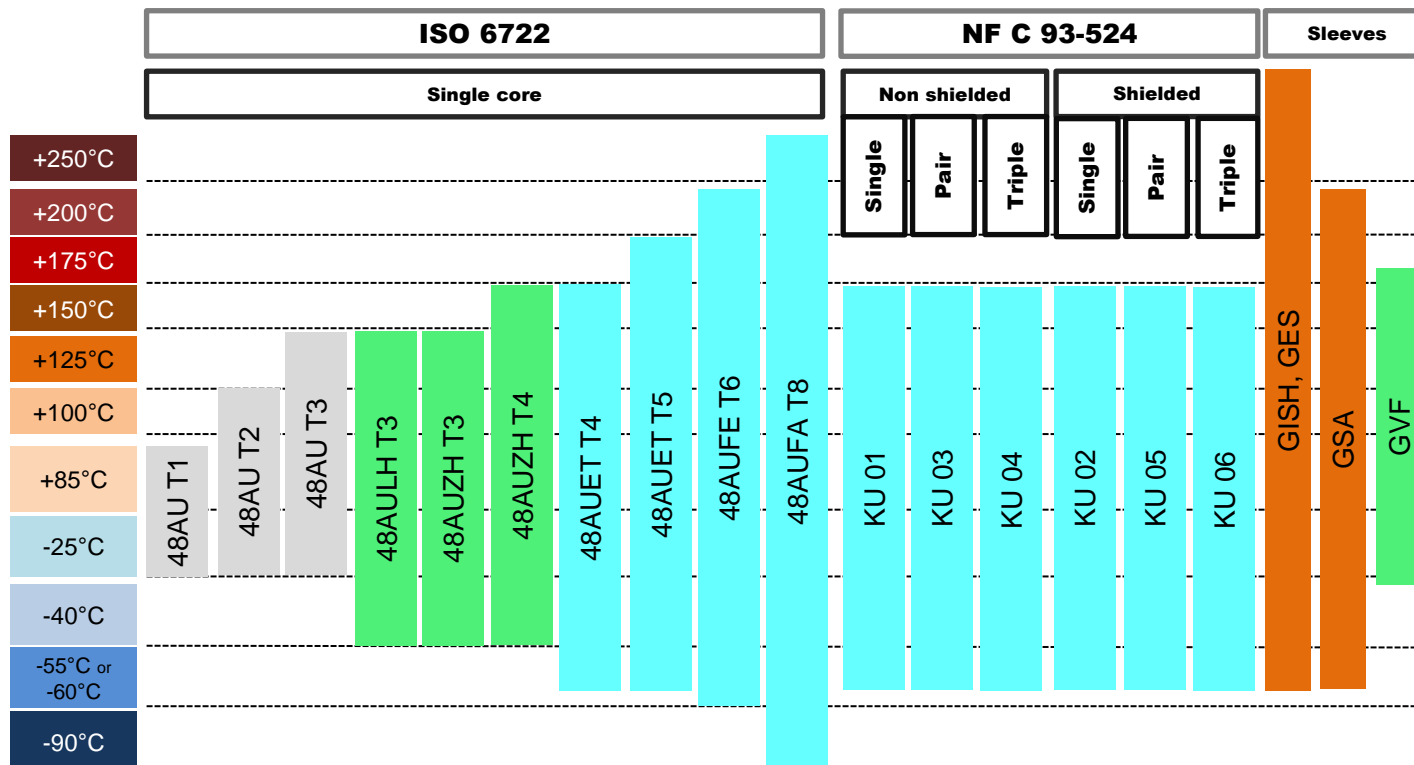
ISO 6722

NF C 93-524

Sleeves

Single core

Non shielded

Shielded

Single

Pair

Triple

Single

Pair

Triple

+250°C

+200°C

+175°C

+150°C

+125°C

+100°C

+85°C

-25°C

-40°C

-55°C or -60°C

-90°C

48AU T1

48AU T2

48AU T3

48AULH T3

48AUZH T3

48AUZH T4

48AUET T4

48AUET T5

48AUFE T6

48AUFA T8

KU 01

KU 03

KU 04

KU 02

KU 05

KU 06

GISH, GES

GSA

GVF